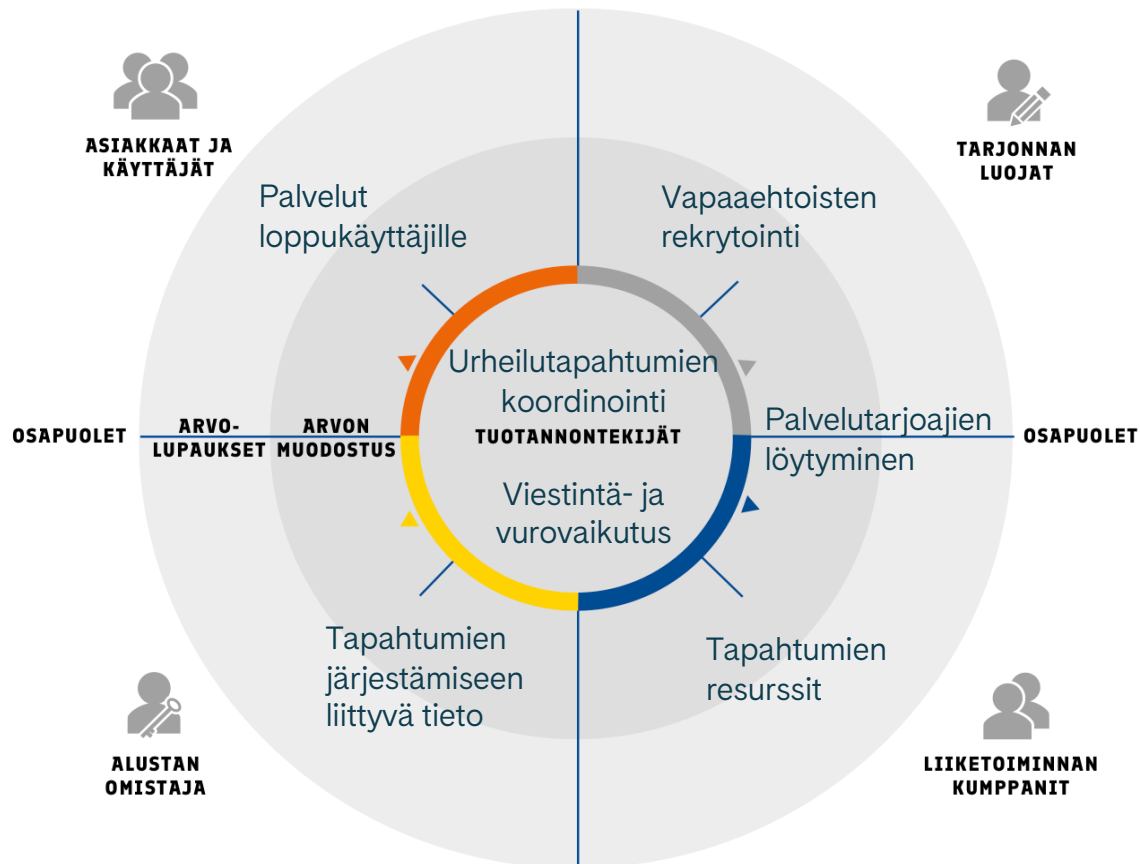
ASIAKKAAT JA KÄYTTÄJÄT

TARJONNAN LUOJAT

Palvelut loppukäyttäjille

Vapaaehtoisten rekrytointi

Urheilutapahtumien koordinointi

TUOTANNONTEKIJÄT

OSAPUOLET

ARVO-LUPAUKSET

ARVON MUODOSTUS

Palvelutarjoajien löytyminen

OSAPUOLET

Viestintä- ja vurovaikutus

Tapahtumien järjestämiseen liittyvä tieto

Tapahtumien resurssit

ALUSTAN OMISTAJA

LIIKETOIMINNAN KUMPPANIT